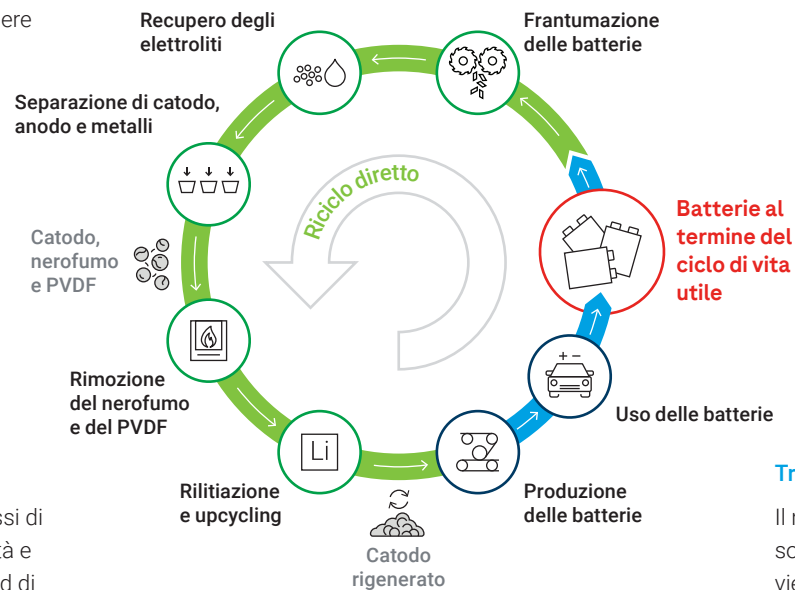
ere

Recupero degli elettroliti

Frantumazione delle batterie

Separazione di catodo, anodo e metalli

Riciclo diretto

Batterie al termine del ciclo di vita utile

Catodo, nerofumo e PVDF

Rimozione del nerofumo e del PVDF

Li

+ −

Uso delle batterie

Rilitiazione e upcycling

Produzione delle batterie

Catodo rigenerato

Tr

ssi di
tà e
d di

Il r
sc
vie